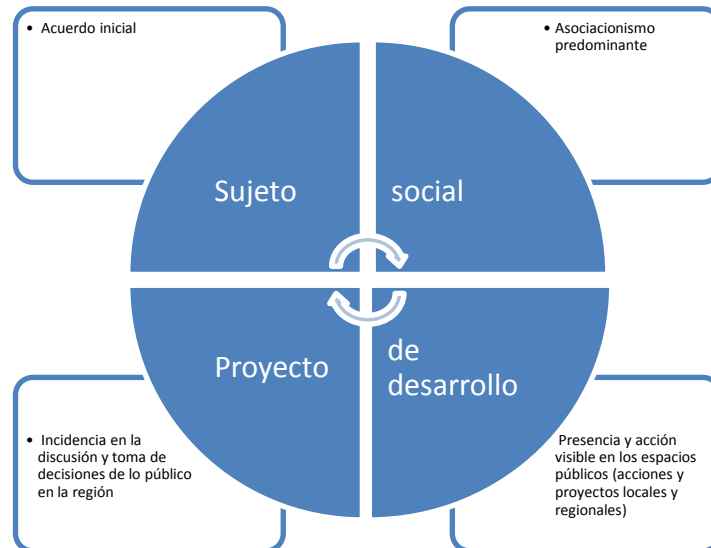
• Acuerdo inicial

• Asociacionismo predominante

Sujeto

social

Proyecto

de desarrollo

• Incidencia en la discusión y toma de decisiones de lo público en la región

Presencia y acción visible en los espacios públicos (acciones y proyectos locales y regionales)